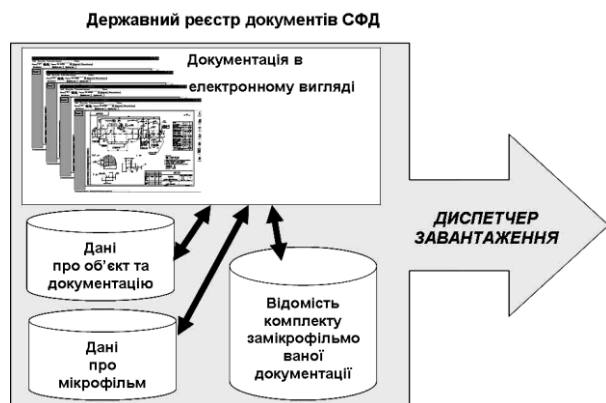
Державний реєстр документів СФД

Документація в електронному вигляді

Дані про об'єкт та документацію

Дані про мікрофільм

Відомість комплекту замікрофільмо ваної документації

ДИСПЕТЧЕР ЗАВАНТАЖЕННЯ